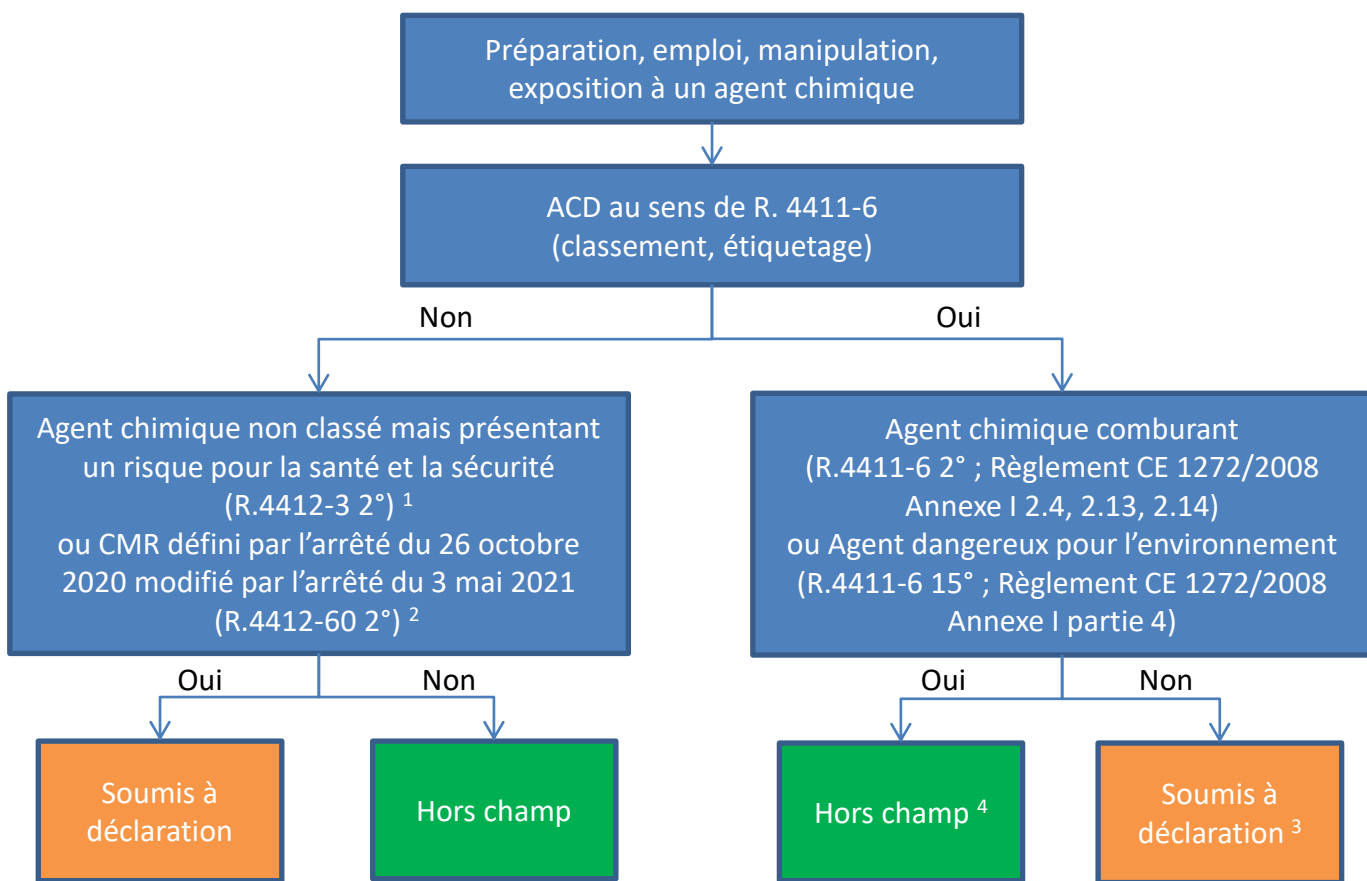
Préparation, emploi, manipulation, exposition à un agent chimique

ACD au sens de R. 4411-6 (classement, étiquetage)

Non

Oui

Agent chimique non classé mais présentant un risque pour la santé et la sécurité (R.4412-3 2°) $^1$ ou CMR défini par l'arrêté du 26 octobre 2020 modifié par l'arrêté du 3 mai 2021 (R.4412-60 2°) $^2$

Agent chimique comburant (R.4411-6 2° ; Règlement CE 1272/2008 Annexe I 2.4, 2.13, 2.14) ou Agent dangereux pour l'environnement (R.4411-6 15° ; Règlement CE 1272/2008 Annexe I partie 4)

Oui

Non

Oui

Non

Soumis à déclaration

Hors champ

Hors champ $^4$

Soumis à déclaration $^3$